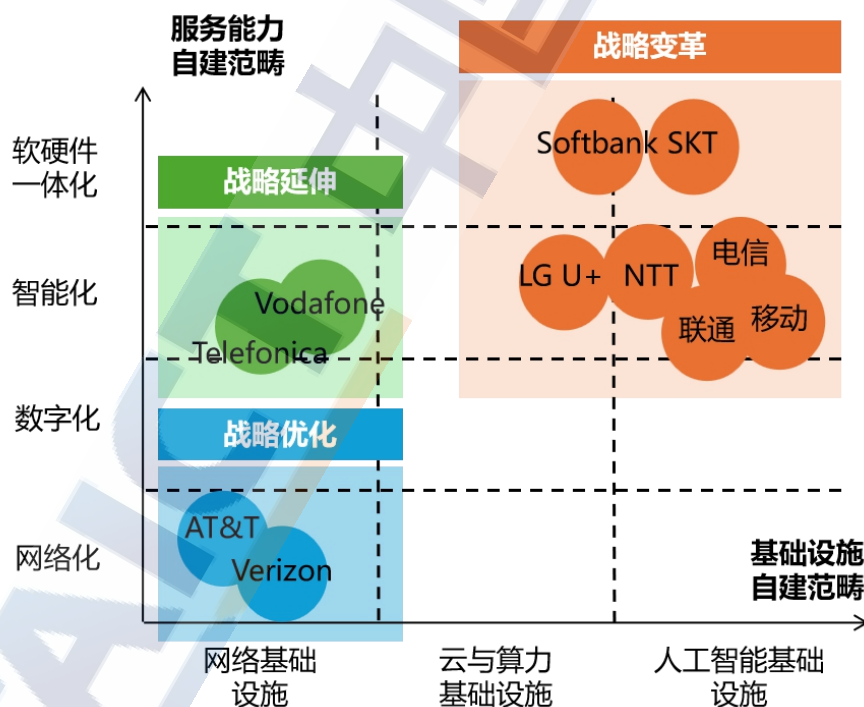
服务能力
自建范畴

战略变革

Softbank SKT

软硬件
一体化

战略延伸

智能化

LG U+ NTT 电信
联通 移动

Vodafone
Telefonica

数字化

战略优化

AT&T
Verizon

网络化

基础设施
自建范畴

网络基础
设施

云与算力
基础设施

人工智能基础
设施